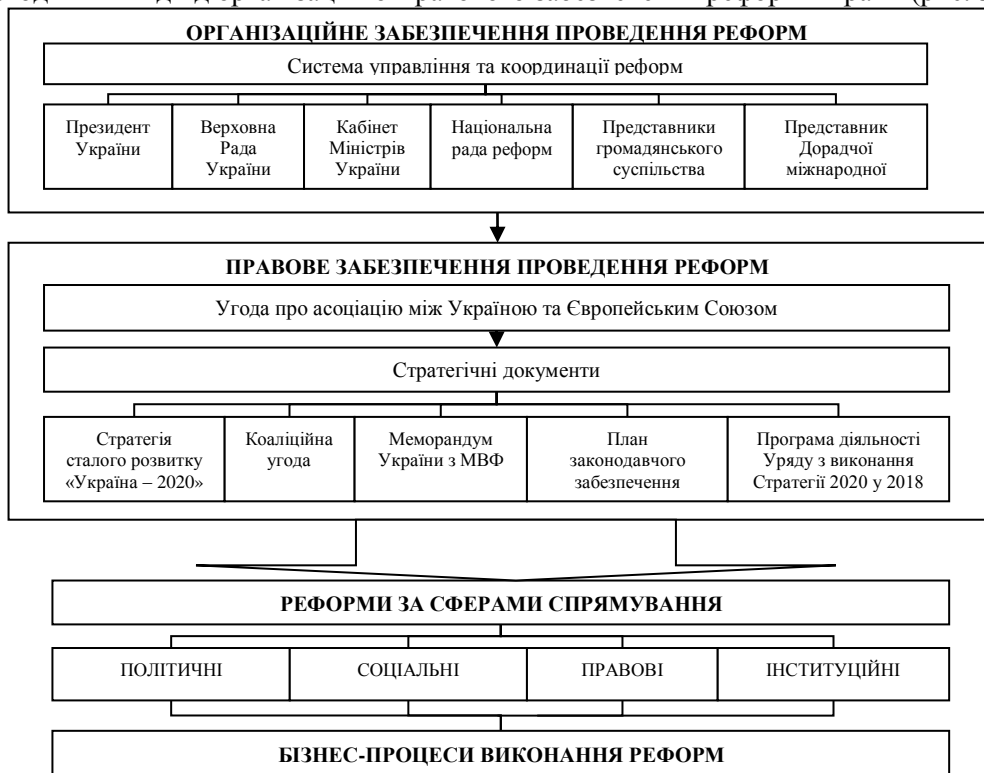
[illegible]

ОРГАНІЗАЦІЙНЕ ЗАБЕЗПЕЧЕННЯ ПРОВЕДЕННЯ РЕФОРМ

Система управління та координації реформ

Президент України

Верховна Рада України

Кабінет Міністрів України

Національна рада реформ

Представники громадянського суспільства

Представник Дорадчої міжнародної

ПРАВОВЕ ЗАБЕЗПЕЧЕННЯ ПРОВЕДЕННЯ РЕФОРМ

Угода про асоціацію між Україною та Європейським Союзом

Стратегічні документи

Стратегія сталого розвитку «Україна – 2020»

Коаліційна угода

Меморандум України з МВФ

План законодавчого забезпечення

Програма діяльності Уряду з виконання Стратегії 2020 у 2018

РЕФОРМИ ЗА СФЕРАМИ СПРЯМУВАННЯ

ПОЛІТИЧНІ

СОЦІАЛЬНІ

ПРАВОВІ

ІНСТИТУЦІЙНІ

БІЗНЕС-ПРОЦЕСИ ВИКОНАННЯ РЕФОРМ